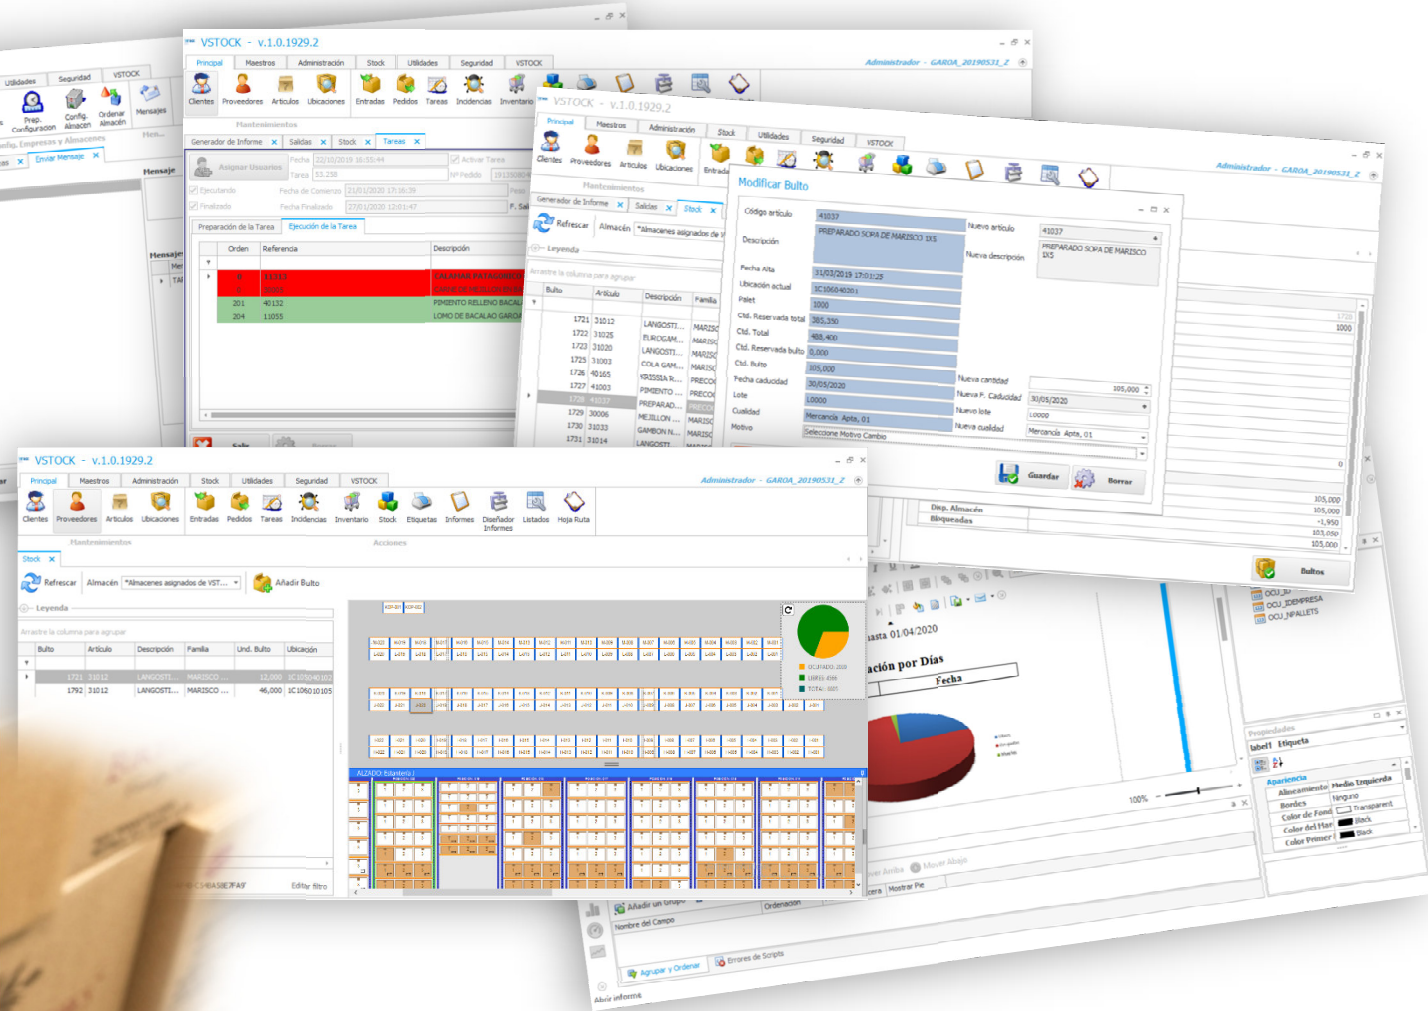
VSTOCK - v.1.0.1929.2

Principal Maestros Administración Stock Utilidades Seguridad VSTOCK

Administrador - GAROA_20190531_Z

Clientes Proveedores Articulos Ubicaciones Entradas Pedidos Tareas Incidencias Inventario

Mantenimientos

Generador de Informe Salidas Stock Tareas

Asignar Usuarios Fecha 22/10/2019 16:55:44 Activar Tarea
Tarea 53.258 Nº Pedido

Ejecutando Fecha de Comienzo 21/01/2020 17:16:39
Finalizado Fecha Finalizado 27/01/2020 12:01:47

Preparación de la Tarea Ejecución de la Tarea

| Orden | Referencia | Descripción |
|---|---|---|
| 0 | 11013 | CALAMAR PATAGONICO |
| 0 | 30006 | CARNE DE MEJILLON |
| 201 | 40132 | PIMIENTO RELLENO BACAL |
| 204 | 11055 | LOMO DE BACALAO GARO |

Utilidades Seguridad VSTOCK
Prep. Configuración Config. Almacen Ordenar Almacén Mensajes
Config. Empresas y Almacenes
Enviar Mensaje
Mensaje

VSTOCK - v.1.0.1929.2

Principal Maestros Administración Stock Utilidades Seguridad VSTOCK

Administrador - GAROA_20190531_Z

Clientes Proveedores Articulos Ubicaciones Entradas

Mantenimientos

Generador de Informe Salidas Stock

Refrescar Almacén *Almacenes asignados de V

Leyenda

Arrastre la columna para agrupar

| Bulto | Artículo | Descripción | Familia |
|---|---|---|---|
| 1721 | 31012 | LANGOSTI... | MARISC |
| 1722 | 31025 | EUROGAM... | MARISC |
| 1723 | 31020 | LANGOSTI... | MARISC |
| 1725 | 31003 | COLA GAM... | MARISC |
| 1726 | 40165 | KRISSIA R... | PRECO |
| 1727 | 41003 | PIMIENTO ... | PRECO |
| 1728 | 41037 | PREPARAD... | PRECO |
| 1729 | 30006 | MEJILLON ... | MARISC |
| 1730 | 31033 | GAMBON N... | MARISC |
| 1731 | 31014 | LANGOSTI... | MARISC |

Modificar Bulto

Código artículo 41037 Nuevo artículo 41037
Descripción PREPARADO SOPA DE MARISCO 1X5 Nueva descripción PREPARADO SOPA DE MARISCO 1X5
Fecha Alta 31/03/2019 17:01:25
Ubicación actual 1C106040201
Palet 1000
Ctd. Reservada total 385,350
Ctd. Total 488,400
Ctd. Reservada bulto 0,000
Ctd. Bulto 105,000 Nueva cantidad 105,000
Fecha caducidad 30/05/2020 Nueva F. Caducidad 30/05/2020
Lote L0000 Nuevo lote L0000
Calidad Mercancía Apta, 01 Nueva calidad Mercancía Apta, 01
Motivo Seleccione Motivo Cambio

Guardar Borrar

1000
0
105,000
105,000
-1,950
103,050
105,000

Disp. Almacén
Bloqueadas

Bultos

VSTOCK - v.1.0.1929.2

Principal Maestros Administración Stock Utilidades Seguridad VSTOCK

Administrador - GAROA_20190531_Z

Clientes Proveedores Articulos Ubicaciones Entradas Pedidos Tareas Incidencias Inventario Stock Etiquetas Informes Diseñador Informes Listados Hoja Ruta

Mantenimientos Acciones

Stock

Refrescar Almacén *Almacenes asignados de VST... Añadir Bulto

Leyenda

Arrastre la columna para agrupar

| Bulto | Artículo | Descripción | Familia | Und. Bulto | Ubicación |
|---|---|---|---|---|---|
| 1721 | 31012 | LANGOSTI... | MARISCO ... | 12,000 | 1C105040102 |
| 1792 | 31012 | LANGOSTI... | MARISCO ... | 46,000 | 1C106010105 |

Editar filtro

OCUPADO
LIBRES
TOTAL

ALZADO: Estantería 1

hasta 01/04/2020
ación por Días
Fecha

100%

OCU_ID
OCU_IDEMPRESA
OCU_NPALLETS

Propiedades
label1 Etiqueta
Apariencia
Alineamiento Medio Izquierda
Bordes Ninguno
Color de Fond Transparent
Color del Mar Black
Color Primer Black

Mover Arriba Mover Abajo
Mostrar Pie
Añadir un Grupo
Nombre del Campo Ordenación
Agrupar y Ordenar Errores de Scripts
Abrir informe